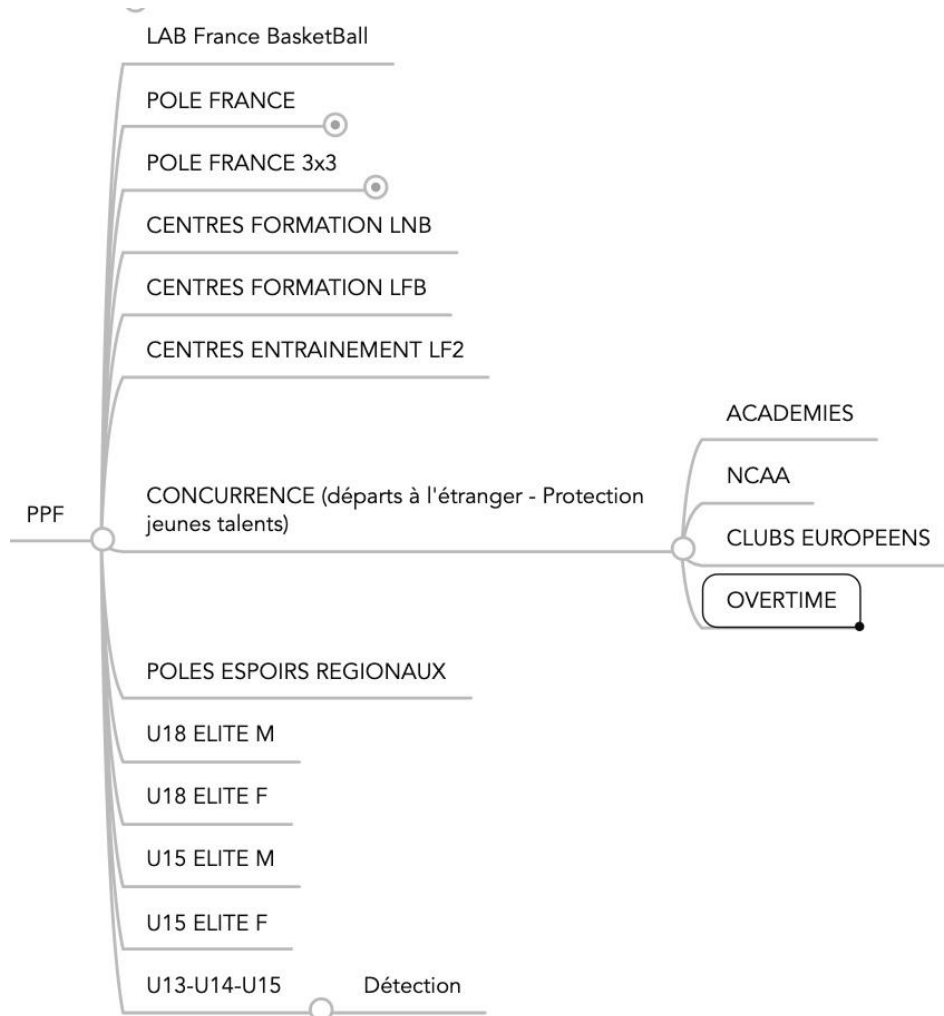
PPF

LAB France BasketBall

POLE FRANCE

POLE FRANCE 3x3

CENTRES FORMATION LNB

CENTRES FORMATION LFB

CENTRES ENTRAINEMENT LF2

CONCURRENCE (départs à l'étranger - Protection jeunes talents)

ACADEMIES

NCAA

CLUBS EUROPEENS

OVERTIME

POLES ESPOIRS REGIONAUX

U18 ELITE M

U18 ELITE F

U15 ELITE M

U15 ELITE F

U13-U14-U15

Détection